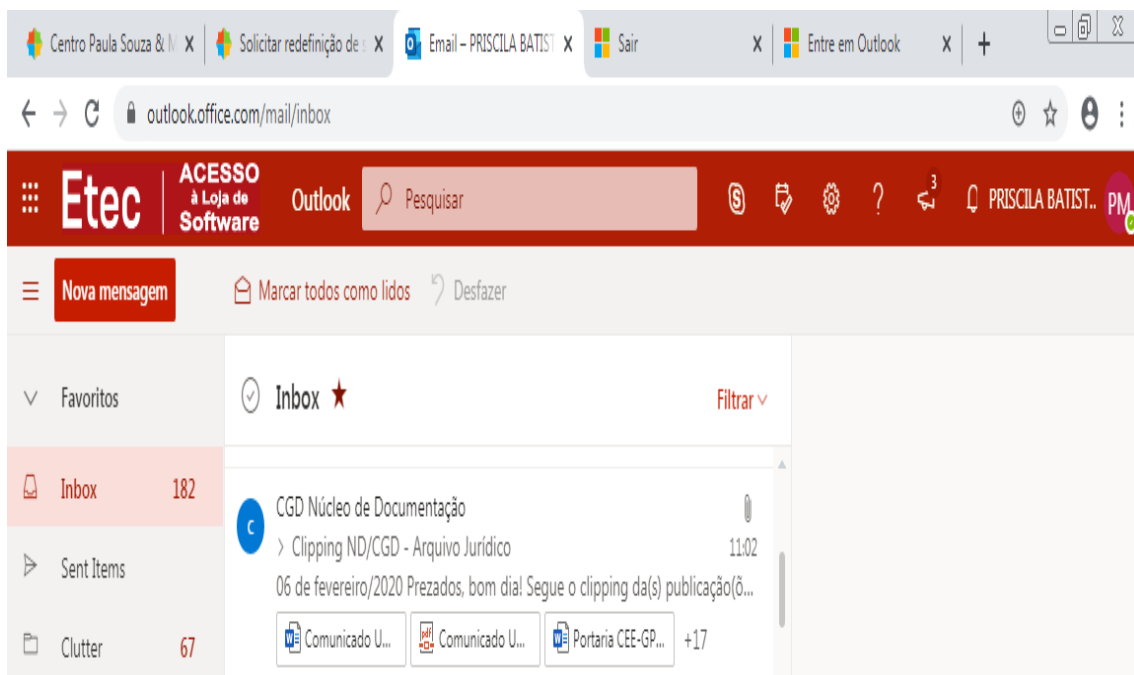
Centro Paula Souza & M X | Solicitar redefinição de s X | Email – PRISCILA BATIST X | Sair X | Entre em Outlook X | +

outlook.office.com/mail/inbox

Etec | ACESSO à Loja de Software | Outlook | Pesquisar | 3 | PRISCILA BATIST... PM

Nova mensagem | Marcar todos como lidos | Desfazer

Favoritos

Inbox 182

Sent Items

Clutter 67

Inbox ★ | Filtrar

C | CGD Núcleo de Documentação
> Clipping ND/CGD - Arquivo Jurídico 11:02
06 de fevereiro/2020 Prezados, bom dia! Segue o clipping da(s) publicação(õ...
Comunicado U... | Comunicado U... | Portaria CEE-GP... | +17